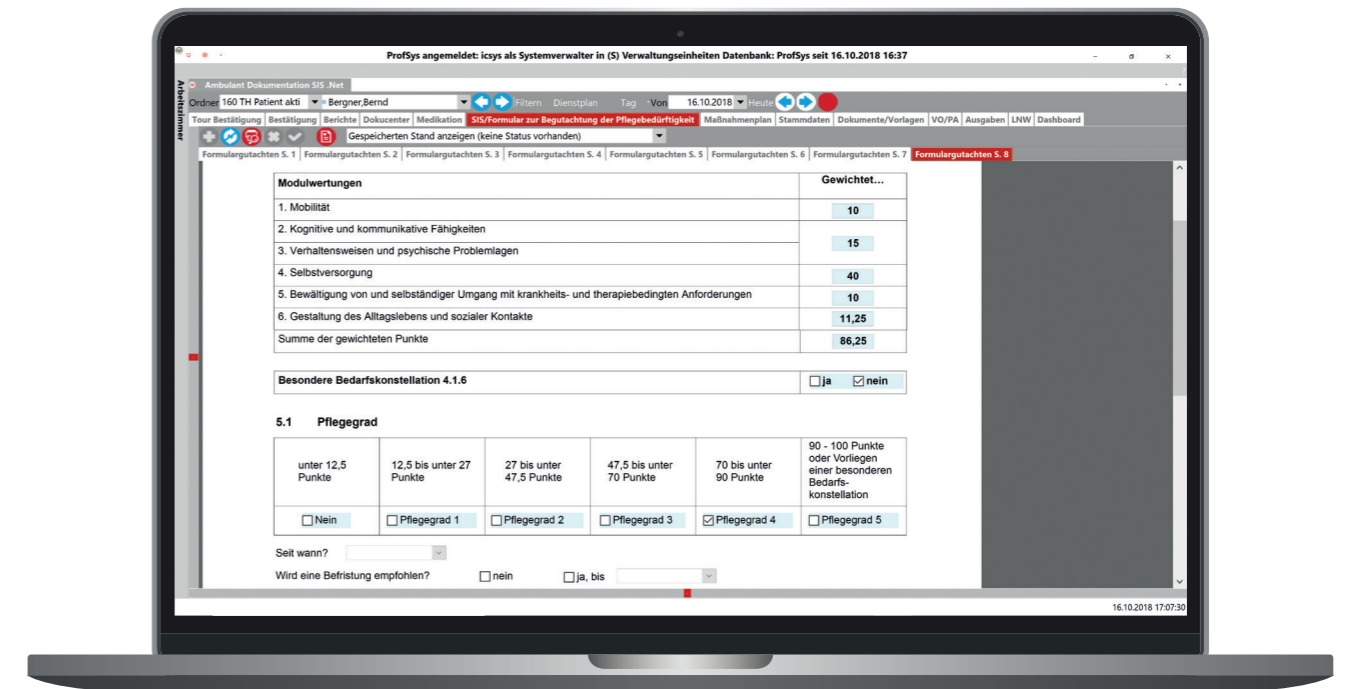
ProfSys angemeldet: icsys als Systemverwalter in (S) Verwaltungseinheiten Datenbank: ProfSys seit 16.10.2018 16:37

Ambulant Dokumentation SIS .Net

Arbeitszimmer

Ordner 160 TH Patient akti Bergner,Bernd Filtern Dienstplan Tag Von 16.10.2018 Heute

Tour Bestätigung | Bestätigung | Berichte | Dokucenter | Medikation | SIS/Formular zur Begutachtung der Pflegebedürftigkeit | Maßnahmenplan | Stammdaten | Dokumente/Vorlagen | VO/PA | Ausgaben | LNW | Dashboard

Gespeicherten Stand anzeigen (keine Status vorhanden)

Formulargutachten S. 1 | Formulargutachten S. 2 | Formulargutachten S. 3 | Formulargutachten S. 4 | Formulargutachten S. 5 | Formulargutachten S. 6 | Formulargutachten S. 7 | Formulargutachten S. 8

| Modulwertungen | Gewichtet... |
|---|---|
| 1. Mobilität | 10 |
| 2. Kognitive und kommunikative Fähigkeiten | 15 |
| 3. Verhaltensweisen und psychische Problemlagen | |
| 4. Selbstversorgung | 40 |
| 5. Bewältigung von und selbständiger Umgang mit krankheits- und therapiebedingten Anforderungen | 10 |
| 6. Gestaltung des Alltagslebens und sozialer Kontakte | 11,25 |
| Summe der gewichteten Punkte | 86,25 |

| Besondere Bedarfskonstellation 4.1.6 | ☐ja ☑nein |
|---|---|

5.1 Pflegegrad

| unter 12,5 Punkte | 12,5 bis unter 27 Punkte | 27 bis unter 47,5 Punkte | 47,5 bis unter 70 Punkte | 70 bis unter 90 Punkte | 90 - 100 Punkte oder Vorliegen einer besonderen Bedarfs-konstellation |
|---|---|---|---|---|---|
| ☐Nein | ☐Pflegegrad 1 | ☐Pflegegrad 2 | ☐Pflegegrad 3 | ☑Pflegegrad 4 | ☐Pflegegrad 5 |

Seit wann?

Wird eine Befristung empfohlen? ☐nein ☐ja, bis

16.10.2018 17:07:30